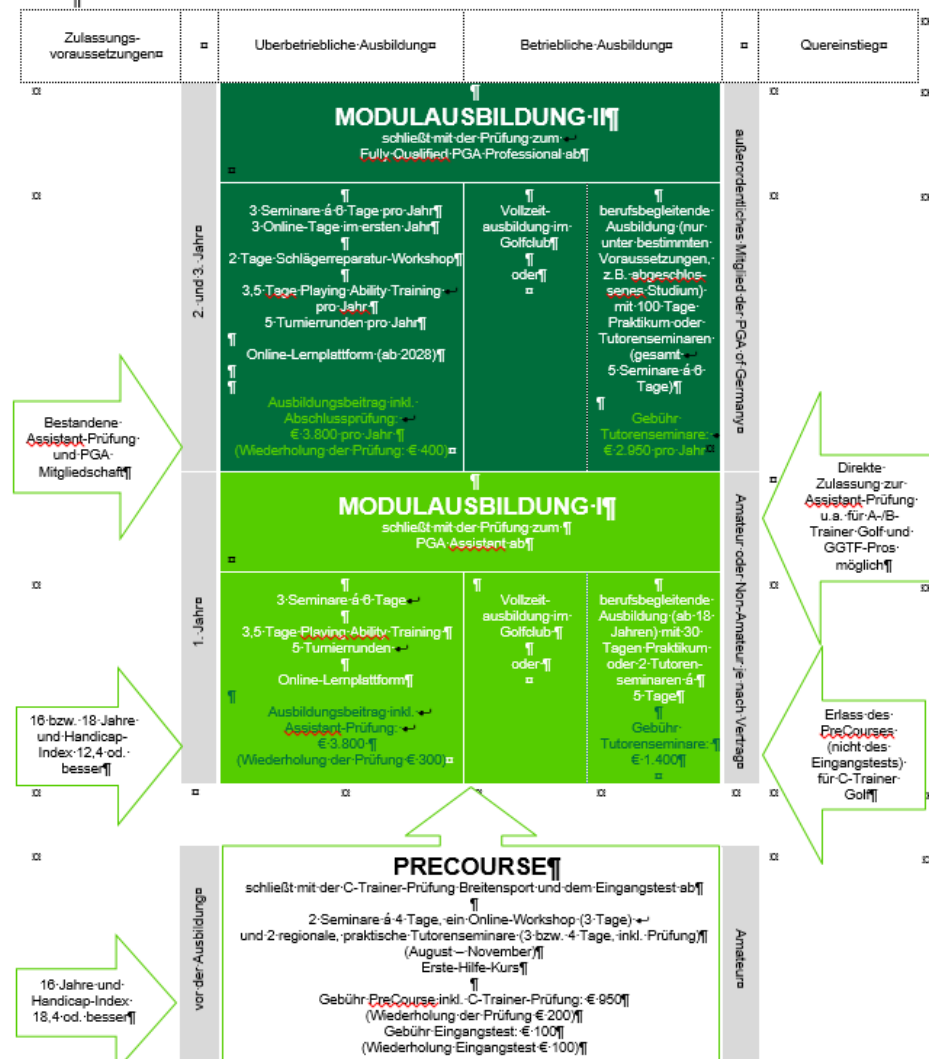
| Zulassungsvoraussetzungen | | Überbetriebliche Ausbildung | Betriebliche Ausbildung | | Quereinstieg |
|---|---|---|---|---|---|

MODULAUSBILDUNG II
schließt mit der Prüfung zum
Fully Qualified PGA Professional ab

2. und 3. Jahr

3 Seminare á 6 Tage pro Jahr
3 Online-Tage im ersten Jahr
2 Tage Schlägerreparatur-Workshop
3,5 Tage Playing Ability Training pro Jahr
5 Turnierrunden pro Jahr
Online-Lernplattform (ab 2028)
Ausbildungsbeitrag inkl. Abschlussprüfung: € 3.800 pro Jahr (Wiederholung der Prüfung: € 400)

Vollzeitausbildung im Golfclub
oder

berufsbegleitende Ausbildung (nur unter bestimmten Voraussetzungen, z.B. abgeschlossenes Studium) mit 100 Tage Praktikum oder Tutorenseminaren (gesamt 5 Seminare á 6 Tage)
Gebühr Tutorenseminare: € 2.950 pro Jahr

außerordentliches Mitglied der PGA of Germany

Bestandene Assistant-Prüfung und PGA-Mitgliedschaft

MODULAUSBILDUNG I
schließt mit der Prüfung zum
PGA Assistant ab

1. Jahr

3 Seminare á 6 Tage
3,5 Tage Playing Ability Training
5 Turnierrunden
Online-Lernplattform
Ausbildungsbeitrag inkl. Assistant-Prüfung: € 3.800 (Wiederholung der Prüfung € 300)

Vollzeitausbildung im Golfclub
oder

berufsbegleitende Ausbildung (ab 18 Jahren) mit 30 Tagen Praktikum oder 2 Tutorenseminaren á 5 Tage
Gebühr Tutorenseminare: € 1.400

Amateur oder Non-Amateur je nach Vertrag

Direkte Zulassung zur Assistant-Prüfung u.a. für A-/B-Trainer Golf und GGTF-Pros möglich

16 bzw. 18 Jahre und Handicap-Index 12,4 od. besser

Erlass des PreCourses (nicht des Eingangstests) für C-Trainer Golf

PRECOURSE
schließt mit der C-Trainer-Prüfung Breitensport und dem Eingangstest ab

vor der Ausbildung

2 Seminare á 4 Tage, ein Online-Workshop (3 Tage)
und 2 regionale, praktische Tutorenseminare (3 bzw. 4 Tage, inkl. Prüfung)
(August – November)
Erste-Hilfe-Kurs
Gebühr PreCourse inkl. C-Trainer-Prüfung: € 950
(Wiederholung der Prüfung € 200)
Gebühr Eingangstest: € 100
(Wiederholung Eingangstest € 100)

Amateur

16 Jahre und Handicap-Index 18,4 od. besser